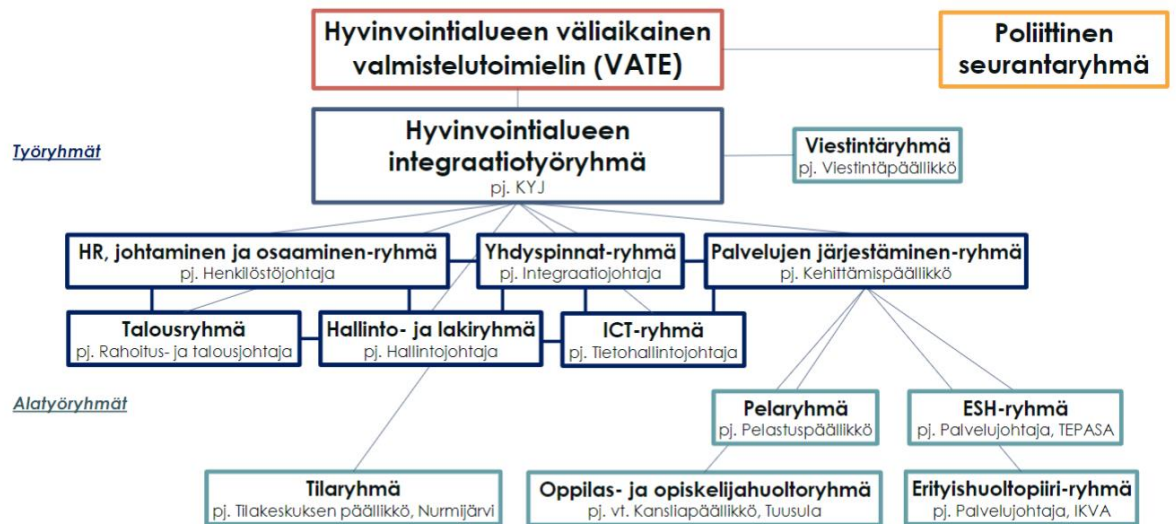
Hyvinvointialueen väliaikainen valmistelutoimielin (VATE)

Poliittinen seurantaryhmä

Työryhmät

Hyvinvointialueen integraatiotyöryhmä
pj. KYJ

Viestintäryhmä
pj. Viestintäpäällikkö

HR, johtaminen ja osaaminen-ryhmä
pj. Henkilöstöjohtaja

Yhdyspinnat-ryhmä
pj. Integraatiojohtaja

Palvelujen järjestäminen-ryhmä
pj. Kehittämispäällikkö

Talousryhmä
pj. Rahoitus- ja talousjohtaja

Hallinto- ja lakiryhmä
pj. Hallintojohtaja

ICT-ryhmä
pj. Tietohallintojohtaja

Alatyöryhmät

Pelaryhmä
pj. Pelastuspäällikkö

ESH-ryhmä
pj. Palvelujohtaja, TEPASA

Tilaryhmä
pj. Tilakeskuksen päällikkö, Nurmijärvi

Oppilas- ja opiskelijahuoltoryhmä
pj. vt. Kansliapäällikkö, Tuusula

Erityishuoltopiiri-ryhmä
pj. Palvelujohtaja, IKVA